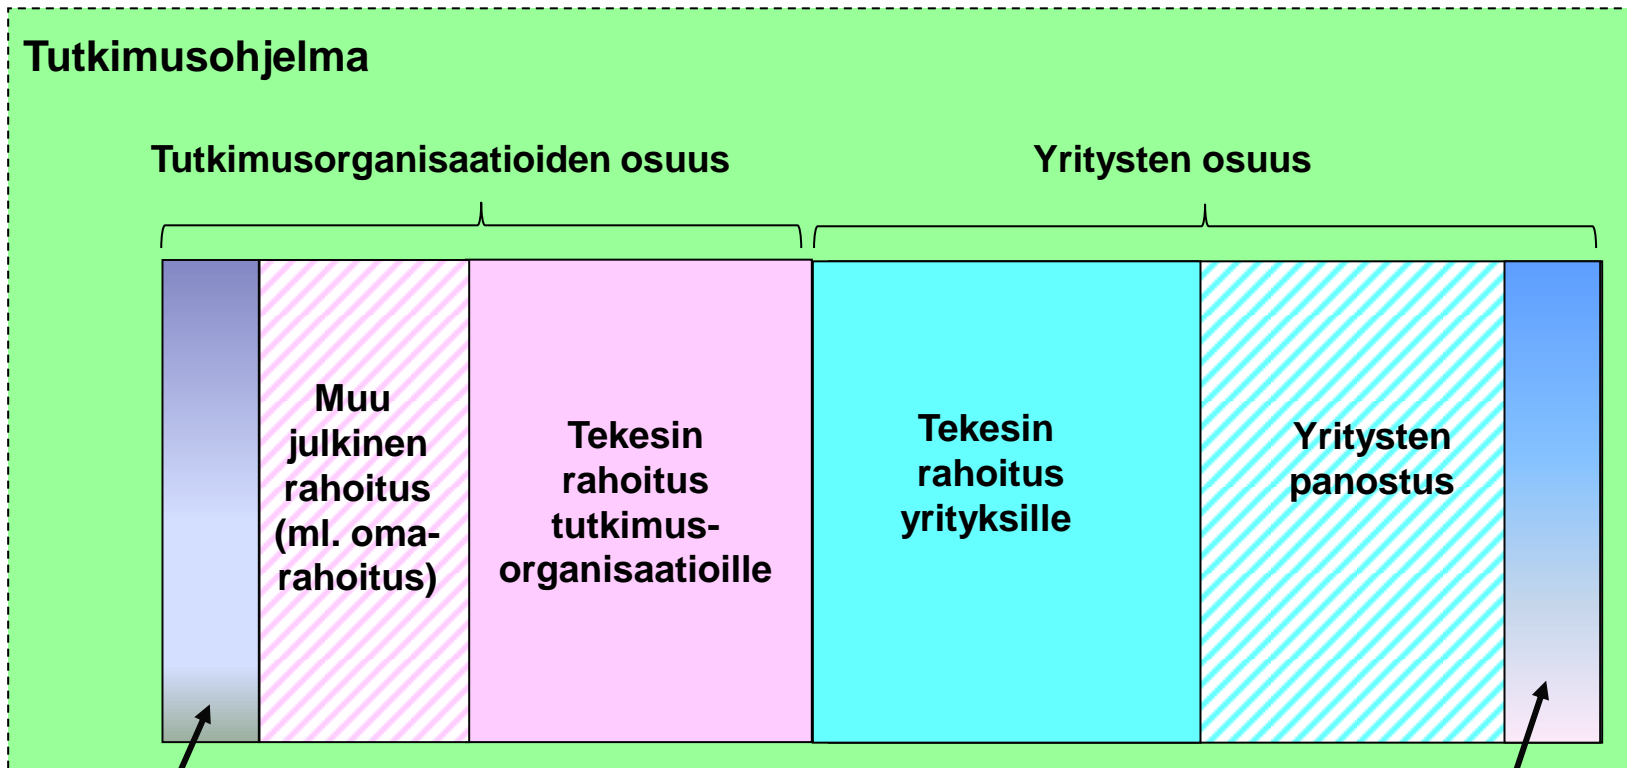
Tutkimusohjelma

Tutkimusorganisaatioiden osuus

Yritysten osuus

Muu julkinen rahoitus (ml. oma-rahoitus)

Tekesin rahoitus tutkimus-organisaatioille

Tekesin rahoitus yrityksille

Yritysten panostus